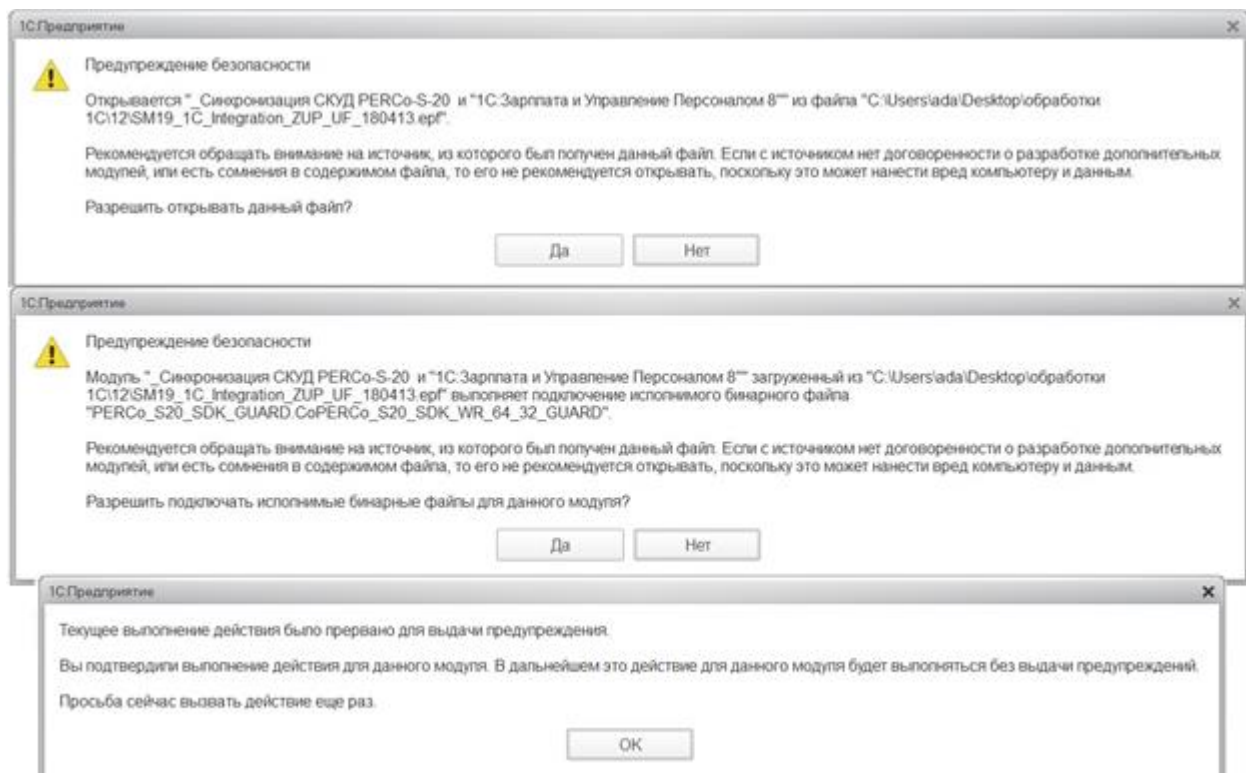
1С:Предприятие
×
Предупреждение безопасности

Открывается "_Синхронизация СКУД PERCo-S-20 и "1С:Зарплата и Управление Персоналом 8"" из файла "C:\Users\ada\Desktop\обработки 1С\12\SM19_1C_Integration_ZUP_UF_180413.epf".

Рекомендуется обращать внимание на источник, из которого был получен данный файл. Если с источником нет договоренности о разработке дополнительных модулей, или есть сомнения в содержимом файла, то его не рекомендуется открывать, поскольку это может нанести вред компьютеру и данным.

Разрешить открывать данный файл?

Да
Нет

1С:Предприятие
×
Предупреждение безопасности

Модуль "_Синхронизация СКУД PERCo-S-20 и "1С:Зарплата и Управление Персоналом 8"" загруженный из "C:\Users\ada\Desktop\обработки 1С\12\SM19_1C_Integration_ZUP_UF_180413.epf" выполняет подключение исполнимого бинарного файла "PERCo_S20_SDK_GUARD.CoPERCo_S20_SDK_WR_64_32_GUARD".

Рекомендуется обращать внимание на источник, из которого был получен данный файл. Если с источником нет договоренности о разработке дополнительных модулей, или есть сомнения в содержимом файла, то его не рекомендуется открывать, поскольку это может нанести вред компьютеру и данным.

Разрешить подключать исполнимые бинарные файлы для данного модуля?

Да
Нет

1С:Предприятие
×
Текущее выполнение действия было прервано для выдачи предупреждения.

Вы подтвердили выполнение действия для данного модуля. В дальнейшем это действие для данного модуля будет выполняться без выдачи предупреждений.

Просьба сейчас вызвать действие еще раз.

OK